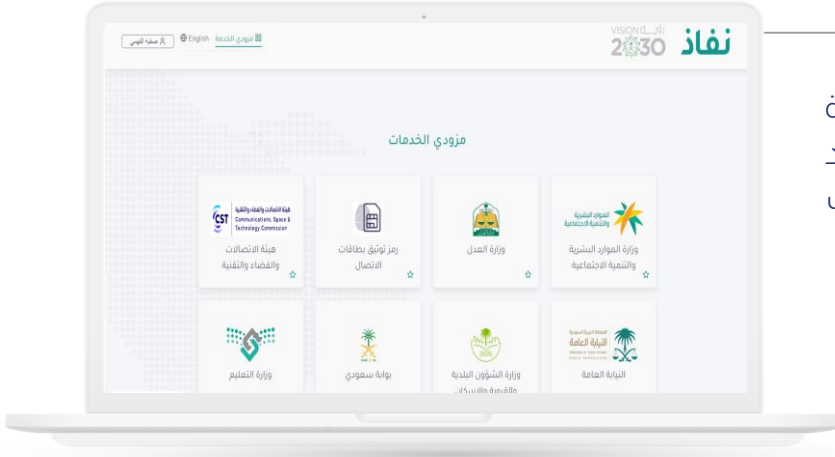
نفاذ

VISION رؤية 2030

مزودي الخدمة English

مزودي الخدمات

وزارة الموارد البشرية والتنمية الاجتماعية

وزارة العدل

رمز توثيق بطاقات الاتصال

هيئة الاتصالات والفضاء والتقنية

CST Communications, Space & Technology Commission

النيابة العامة

وزارة الشؤون البلدية والقروية والإسكان

بوابة سعودي

وزارة التعليم